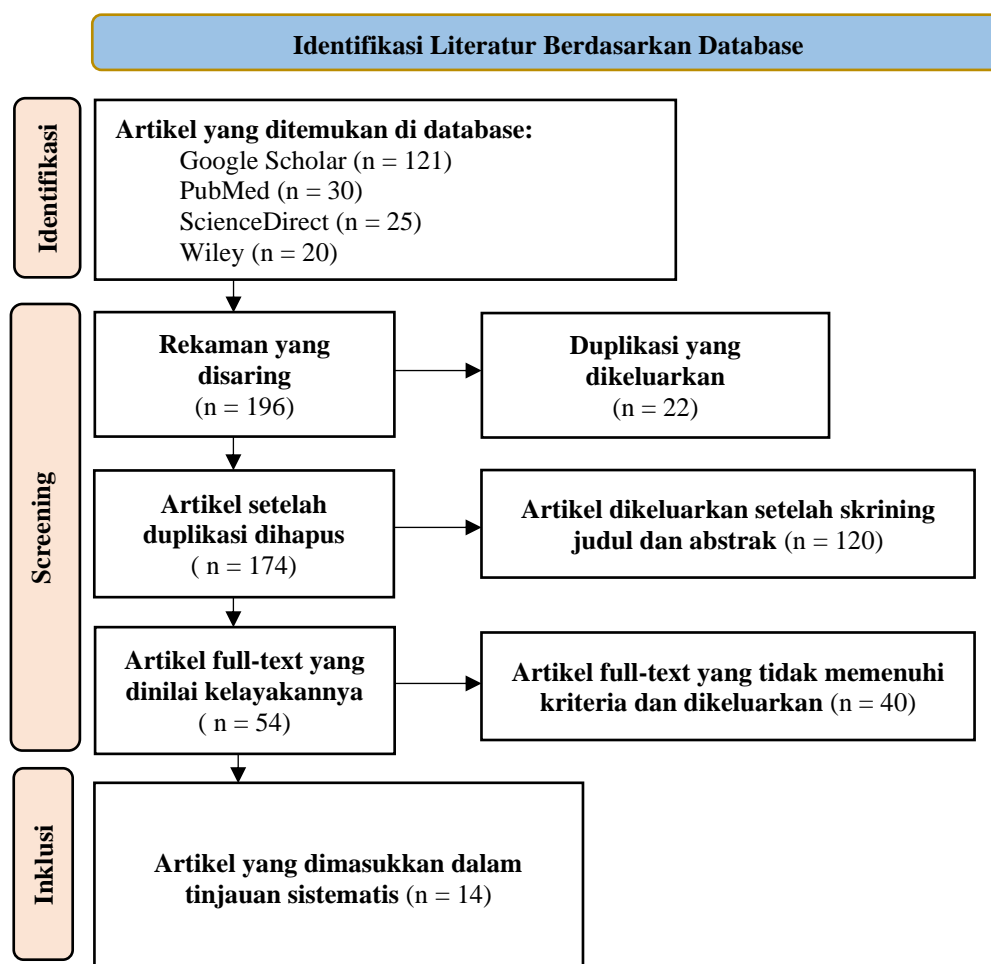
Identifikasi Literatur Berdasarkan Database

Identifikasi

Artikel yang ditemukan di database:
Google Scholar (n = 121)
PubMed (n = 30)
ScienceDirect (n = 25)
Wiley (n = 20)

Screening

Rekaman yang disaring
(n = 196)

Duplikasi yang dikeluarkan
(n = 22)

Artikel setelah duplikasi dihapus
( n = 174)

Artikel dikeluarkan setelah skrining judul dan abstrak (n = 120)

Artikel full-text yang dinilai kelayakannya
( n = 54)

Artikel full-text yang tidak memenuhi kriteria dan dikeluarkan (n = 40)

Inklusi

Artikel yang dimasukkan dalam tinjauan sistematis (n = 14)